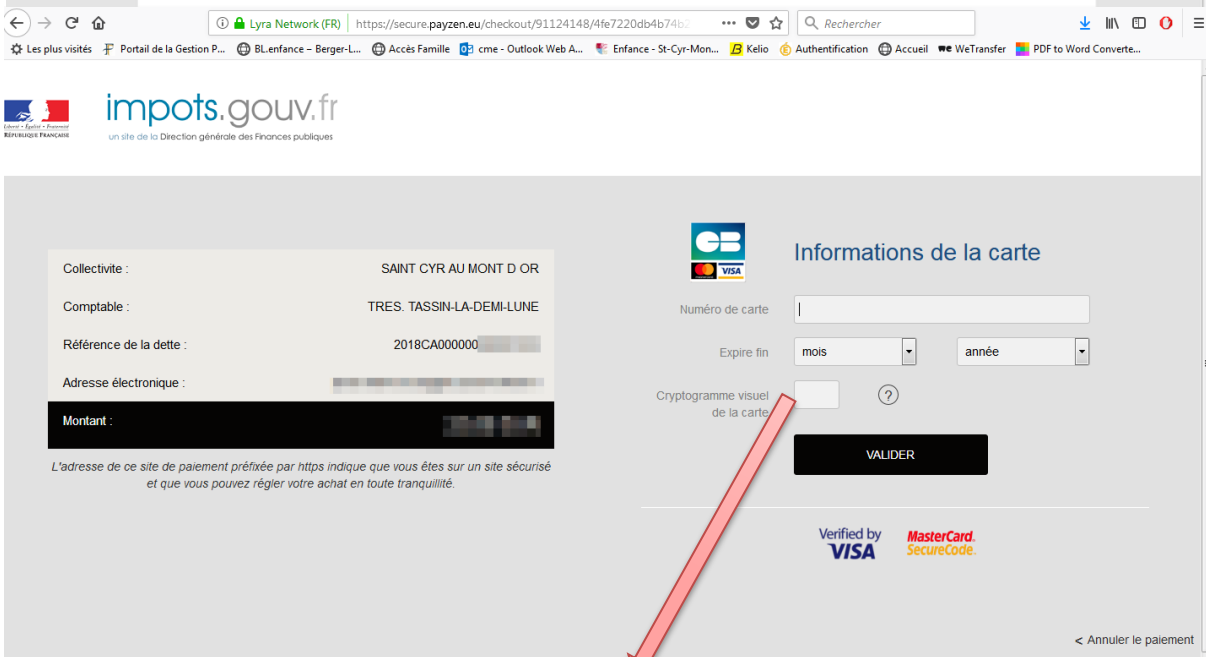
Lyra Network (FR) https://secure.payzen.eu/checkout/91124148/4fe7220db4b74b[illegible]

Rechercher

Les plus visités Portail de la Gestion P... BL.enfance – Berger-L... Accès Famille cme - Outlook Web A... Enfance - St-Cyr-Mon... Kelio Authentification Accueil WeTransfer PDF to Word Converte...

Liberté • Égalité • Fraternité
RÉPUBLIQUE FRANÇAISE

impots.gouv.fr
un site de la Direction générale des Finances publiques

| | |
|---|---|
| Collectivite : | SAINT CYR AU MONT D OR |
| Comptable : | TRES. TASSIN-LA-DEMI-LUNE |
| Référence de la dette : | 2018CA000000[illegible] |
| Adresse électronique : | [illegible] |
| Montant : | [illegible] |

L'adresse de ce site de paiement préfixée par https indique que vous êtes sur un site sécurisé et que vous pouvez régler votre achat en toute tranquillité.

CB VISA

Informations de la carte

Numéro de carte

Expire fin mois année

Cryptogramme visuel de la carte ?

VALIDER

Verified by VISA

MasterCard. SecureCode.

< Annuler le paiement